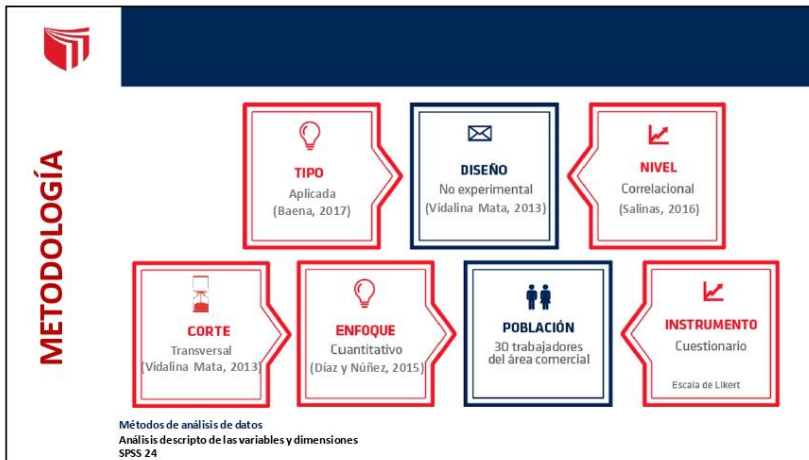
METODOLOGÍA

TIPO
Aplicada
(Baena, 2017)

DISEÑO
No experimental
(Vidalina Mata, 2013)

NIVEL
Correlacional
(Salinas, 2016)

CORTE
Transversal
(Vidalina Mata, 2013)

ENFOQUE
Cuantitativo
(Díaz y Núñez, 2015)

POBLACIÓN
30 trabajadores del área comercial

INSTRUMENTO
Cuestionario
Escala de Likert

Métodos de análisis de datos
Análisis descripto de las variables y dimensiones
SPSS 24